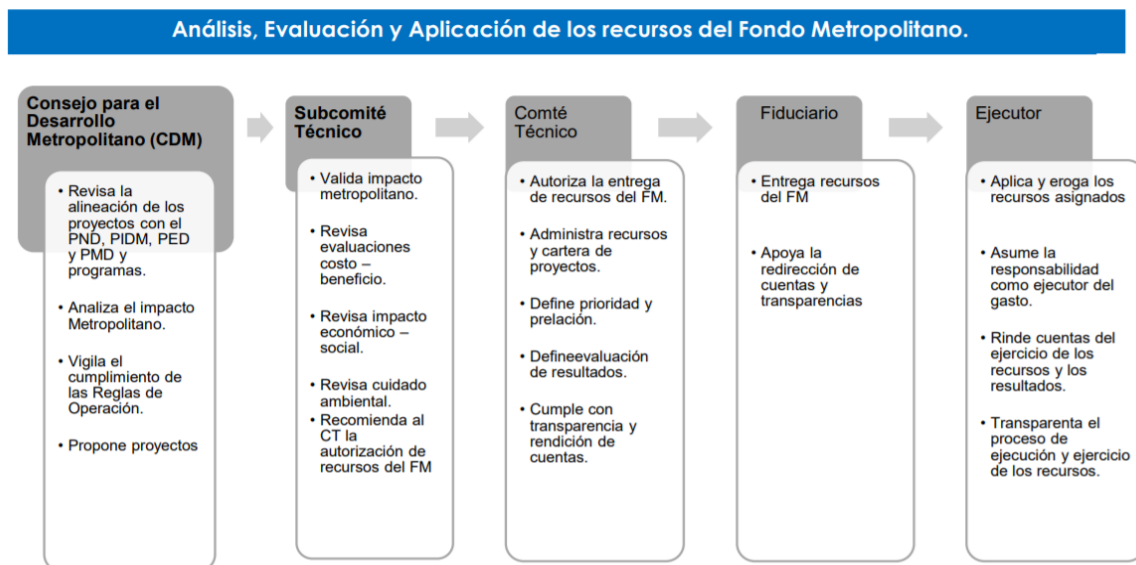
Análisis, Evaluación y Aplicación de los recursos del Fondo Metropolitano.

Consejo para el Desarrollo Metropolitano (CDM)

• Revisa la alineación de los proyectos con el PND, PIDM, PED y PMD y programas.

• Analiza el impacto Metropolitano.

• Vigila el cumplimiento de las Reglas de Operación.

• Propone proyectos

Subcomité Técnico

• Valida impacto metropolitano.

• Revisa evaluaciones costo – beneficio.

• Revisa impacto económico – social.

• Revisa cuidado ambiental.

• Recomienda al CT la autorización de recursos del FM

Comté Técnico

• Autoriza la entrega de recursos del FM.

• Administra recursos y cartera de proyectos.

• Define prioridad y prelación.

• Defineevaluación de resultados.

• Cumple con transparencia y rendición de cuentas.

Fiduciario

• Entrega recursos del FM

• Apoya la redirección de cuentas y transparencias

Ejecutor

• Aplica y eroga los recursos asignados

• Asume la responsabilidad como ejecutor del gasto.

• Rinde cuentas del ejercicio de los recursos y los resultados.

• Transparenta el proceso de ejecución y ejercicio de los recursos.